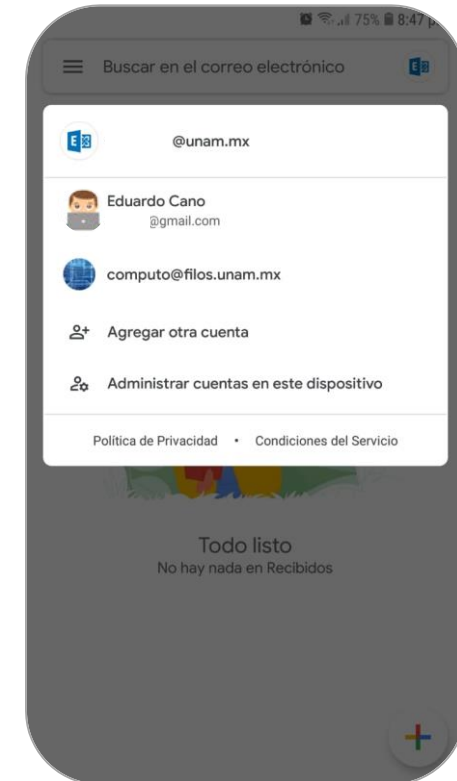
75% 8:47 p

Buscar en el correo electrónico

@unam.mx

Eduardo Cano
@gmail.com

computo@filos.unam.mx

Agregar otra cuenta

Administrar cuentas en este dispositivo

Política de Privacidad • Condiciones del Servicio

Todo listo
No hay nada en Recibidos